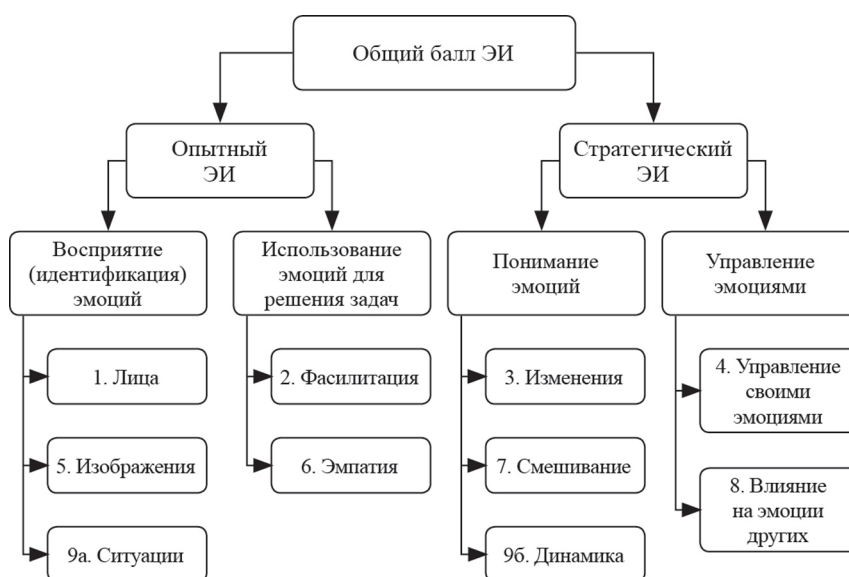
Общий балл ЭИ

Опытный ЭИ

Стратегический ЭИ

Восприятие (идентификация) эмоций

Использование эмоций для решения задач

Понимание эмоций

Управление эмоциями

1. Лица

5. Изображения

9а. Ситуации

2. Фасилитация

6. Эмпатия

3. Изменения

7. Смешивание

9б. Динамика

4. Управление своими эмоциями

8. Влияние на эмоции других